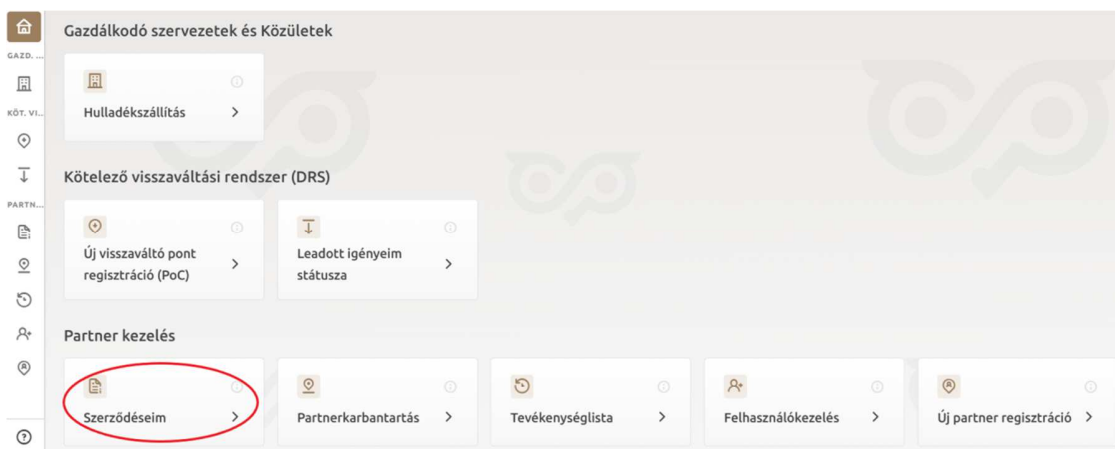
GAZD. ...
KÖT. VI...
PARTN...

Gazdálkodó szervezetek és Közületek

Hulladékszállítás >

Kötelező visszaváltási rendszer (DRS)

Új visszaváltó pont regisztráció (PoC) >

Leadott igényeim státusza >

Partner kezelés

Szerződéseim >

Partnerkarbantartás >

Tevékenységlista >

Felhasználókezelés >

Új partner regisztráció >

?